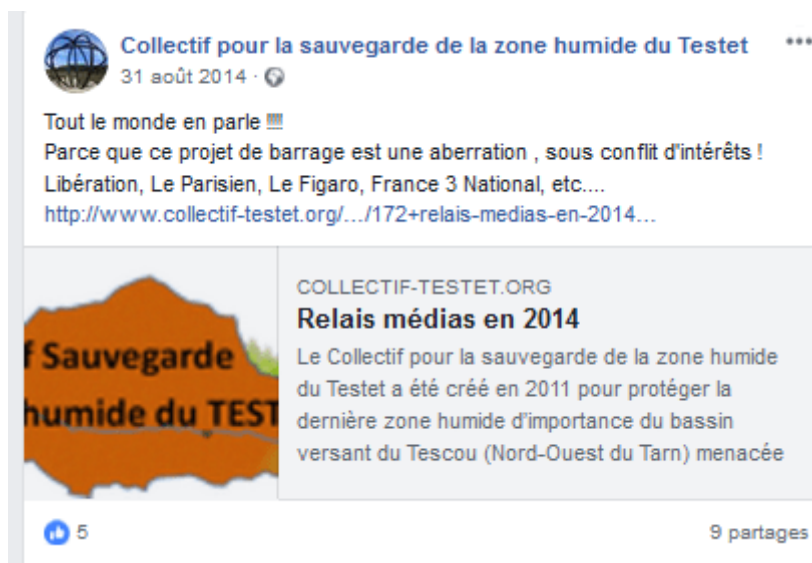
Collectif pour la sauvegarde de la zone humide du Testet
31 août 2014 ·

Tout le monde en parle !!!!
Parce que ce projet de barrage est une aberration , sous conflit d'intérêts !
Libération, Le Parisien, Le Figaro, France 3 National, etc....
http://www.collectif-testet.org/…/172+relais-medias-en-2014…

f Sauvegarde
humide du TEST

COLLECTIF-TESTET.ORG
Relais médias en 2014
Le Collectif pour la sauvegarde de la zone humide du Testet a été créé en 2011 pour protéger la dernière zone humide d'importance du bassin versant du Tescou (Nord-Ouest du Tarn) menacée

5

9 partages